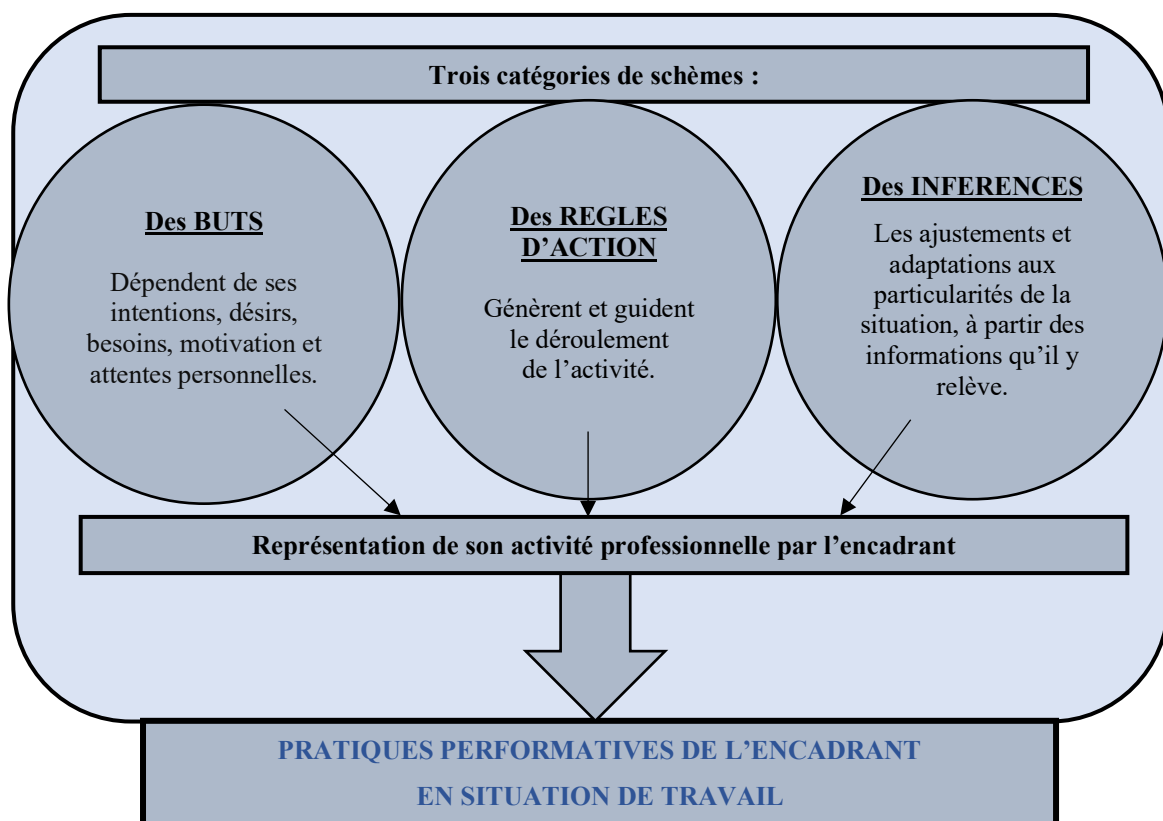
Trois catégories de schèmes :

Des BUTS

Dépendent de ses intentions, désirs, besoins, motivation et attentes personnelles.

Des REGLES D'ACTION

Génèrent et guident le déroulement de l'activité.

Des INFERENCES

Les ajustements et adaptations aux particularités de la situation, à partir des informations qu'il y relève.

Représentation de son activité professionnelle par l'encadrant

PRATIQUES PERFORMATIVES DE L'ENCADRANT EN SITUATION DE TRAVAIL